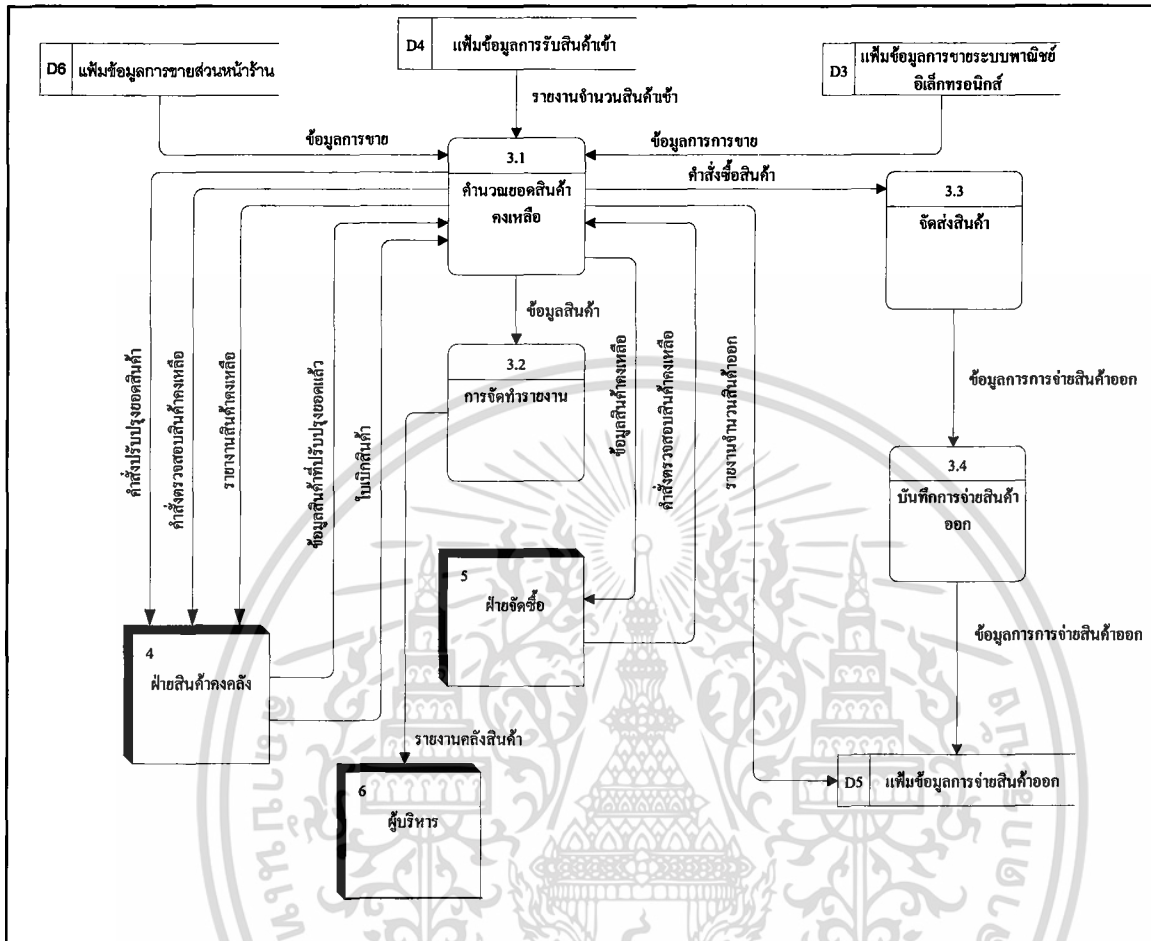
D4 แฟ้มข้อมูลการรับสินค้าเข้า

D6 แฟ้มข้อมูลการขายส่วนหน้าร้าน

D3 แฟ้มข้อมูลการขายระบบพาณิชย์อิเล็กทรอนิกส์

รายงานจำนวนสินค้าเข้า

ข้อมูลการขาย

ข้อมูลการการขาย

3.1
คำนวณยอดสินค้าคงเหลือ

คำสั่งซื้อสินค้า

3.3
จัดส่งสินค้า

ข้อมูลสินค้า

3.2
การจัดทำรายงาน

คำสั่งปรับปรุงยอดสินค้า

คำสั่งตรวจสอบสินค้าคงเหลือ

รายงานสินค้าคงเหลือ

ข้อมูลสินค้าที่ปรับปรุงยอดแล้ว

ใบเบิกสินค้า

ข้อมูลสินค้าคงเหลือ

คำสั่งตรวจสอบสินค้าคงเหลือ

รายงานจำนวนสินค้าออก

ข้อมูลการการจ่ายสินค้าออก

3.4
บันทึกการจ่ายสินค้าออก

5
ฝ่ายจัดซื้อ

ข้อมูลการการจ่ายสินค้าออก

4
ฝ่ายสินค้าคงคลัง

รายงานคลังสินค้า

6
ผู้บริหาร

D5 แฟ้มข้อมูลการจ่ายสินค้าออก